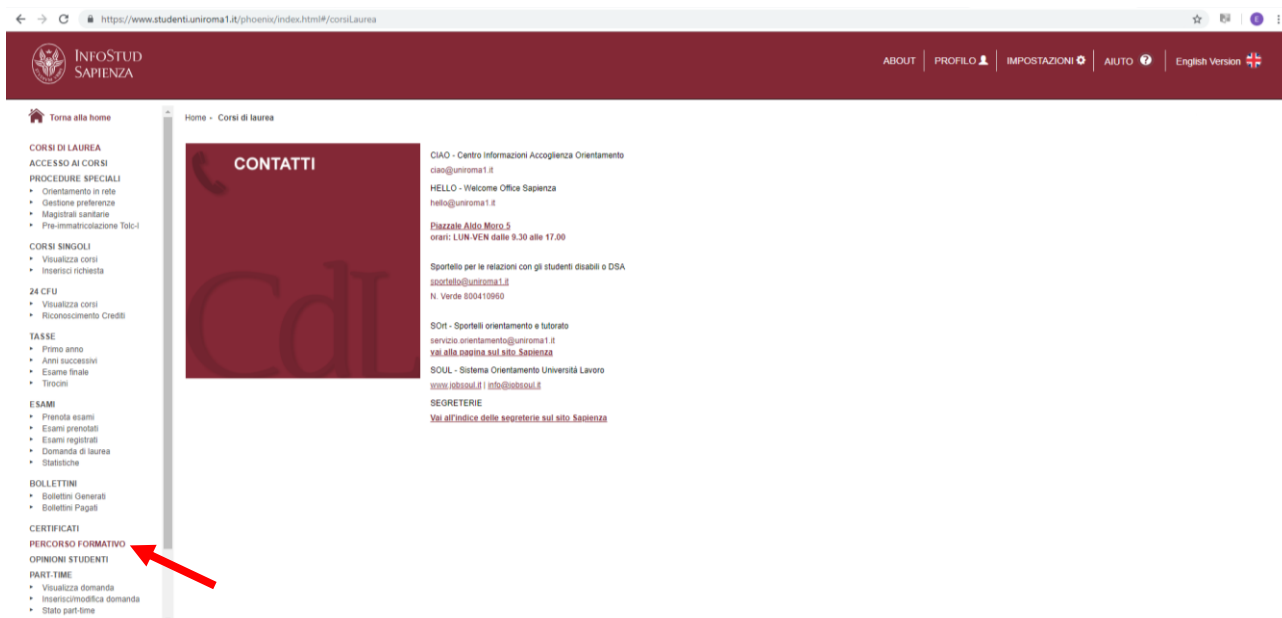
https://www.studenti.uniroma1.it/phoenix/index.html#/corsiLaurea

INFOSTUD SAPIENZA

ABOUT | PROFILO | IMPOSTAZIONI | AIUTO | English Version

Torna alla home

CORSI DI LAUREA
ACCESSO AI CORSI
PROCEDURE SPECIALI
- Orientamento in rete
- Gestione preferenze
- Magistrali sanitarie
- Pre-immatricolazione Tolc-I

CORSI SINGOLI
- Visualizza corsi
- Inserisci richiesta

24 CFU
- Visualizza corsi
- Riconoscimento Crediti

TASSE
- Primo anno
- Anni successivi
- Esame finale
- Tirocini

ESAMI
- Prenota esami
- Esami prenotati
- Esami registrati
- Domanda di laurea
- Statistiche

BOLLETTINI
- Bollettini Generati
- Bollettini Pagati

CERTIFICATI
PERCORSO FORMATIVO
OPINIONI STUDENTI
PART-TIME
- Visualizza domanda
- Inserisci/modifica domanda
- Stato part-time

Home - Corsi di laurea

CONTATTI

CdL

CIAO - Centro Informazioni Accoglienza Orientamento
ciao@uniroma1.it

HELLO - Welcome Office Sapienza
hello@uniroma1.it

Piazzale Aldo Moro 5
orari: LUN-VEN dalle 9.30 alle 17.00

Sportello per le relazioni con gli studenti disabili o DSA
sportello@uniroma1.it
N. Verde 800410960

SOrt - Sportelli orientamento e tutorato
servizio.orientamento@uniroma1.it
vai alla pagina sul sito Sapienza

SOUL - Sistema Orientamento Università Lavoro
www.jobsoul.it | info@jobsoul.it

SEGRETERIE
Vai all'indice delle segreterie sul sito Sapienza